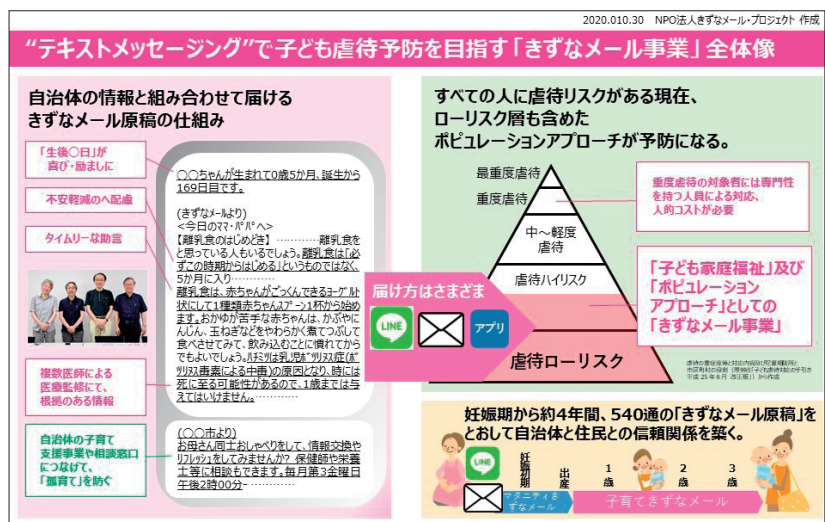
2020.010.30 NPO法人きずなメール・プロジェクト 作成

“テキストメッセージング”で子ども虐待予防を目指す「きずなメール事業」全体像

自治体の情報と組み合わせて届ける
きずなメール原稿の仕組み

「生後○日」が喜び・励ましに

不安軽減への配慮

タイムリーな助言

複数医師による医療監修にて、根拠のある情報

自治体の子育て支援事業や相談窓口につなげて、「孤育て」を防ぐ

○○ちゃんが生まれて0歳5か月、誕生から169日目です。

(きずなメールより)
<今日のママ・パパへ>
【離乳食のはじめどき】…………離乳食をと思っている人もいるでしょう。離乳食は「必ずこの時期からはじめる」というものではなく、5か月に入り…………
離乳食は、赤ちゃんがごっくんできるヨーグルト状にして1種類赤ちゃんスプーン1杯から始めます。おかゆが苦手な赤ちゃんは、かぼちゃにんじん、玉ねぎなどをやわらかく煮てつぶして食べさせてみて、飲み込むことに慣れてからでもいいでしょう。ハチミツは乳児ボツリヌス症(ボツリヌス毒素による中毒)の原因となり、時には死に至る可能性があるので、1歳までは与えてはいけません。…………

(○○市より)
お母さん同士おしゃべりをして、情報交換やリフレッシュをしてみませんか? 保健師や栄養士等に相談もできます。毎月第3金曜日午後2時00分…………

届け方はさまざま

LINE

アプリ

すべての人に虐待リスクがある現在、ローリスク層も含めたポピュレーションアプローチが予防になる。

最重度虐待
重度虐待
中～軽度虐待
虐待ハイリスク
虐待ローリスク

重度虐待の対象者には専門性を持つ人員による対応、人的コストが必要

「子ども家庭福祉」及び「ポピュレーションアプローチ」としての「きずなメール事業」

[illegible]

妊娠期から約4年間、540通の「きずなメール原稿」をとおして自治体と住民との信頼関係を築く。

LINE

妊娠初期
出産
1歳
2歳
3歳

マタニティきずなメール
子育てきずなメール